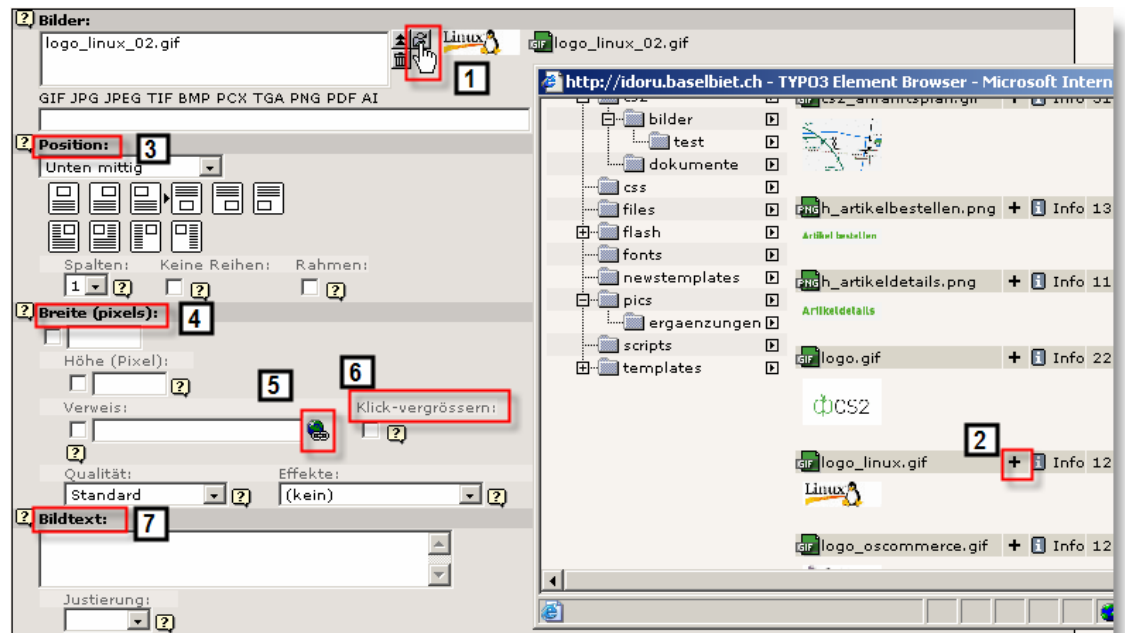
Bilder:
logo_linux_02.gif
Linux
logo_linux_02.gif
1
GIF JPG JPEG TIF BMP PCX TGA PNG PDF AI
Position: 3
Unten mittig
Spalten: Keine Reihen: Rahmen:
1
Breite (pixels): 4
Höhe (Pixel):
5
6
Verweis:
Klick-vergrössern:
Qualität: Effekte:
Standard (kein)
Bildtext: 7
Justierung:

http://idoru.baselbiet.ch - TYPO3 Element Browser - Microsoft Intern
cs2
bilder
test
dokumente
css
files
flash
fonts
newstemplates
pics
ergaenzungen
scripts
templates
cs2_anfahrtsplan.gif + Info 31
h_artikelbestellen.png + Info 13
Artikel bestellen
h_artikeldetails.png + Info 11
Artikeldetails
logo.gif + Info 22
CS2
2
logo_linux.gif + Info 12
Linux
logo_oscommerce.gif + Info 12